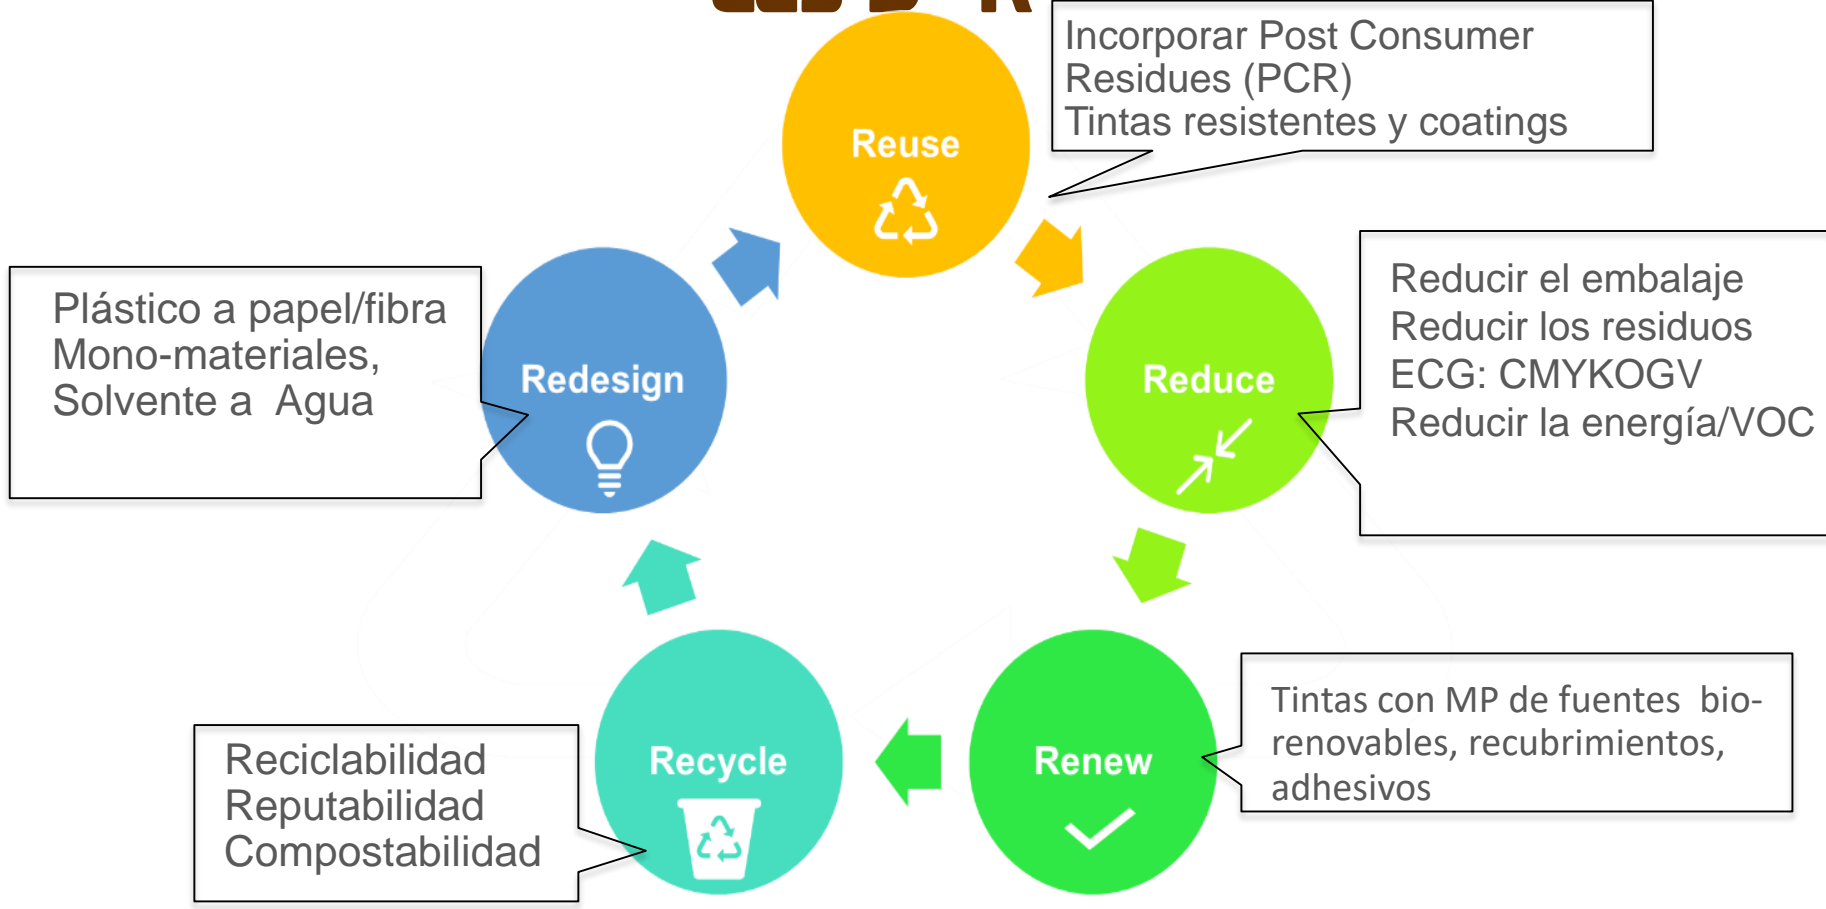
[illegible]

Reuse

Incorporar Post Consumer Residues (PCR)
Tintas resistentes y coatings

Plástico a papel/fibra
Mono-materiales,
Solvente a Agua

Redesign

Reduce

Reducir el embalaje
Reducir los residuos
ECG: CMYKOGV
Reducir la energía/VOC

Tintas con MP de fuentes bio-renovables, recubrimientos, adhesivos

Renew

Recycle

Reciclabilidad
Reputabilidad
Compostabilidad